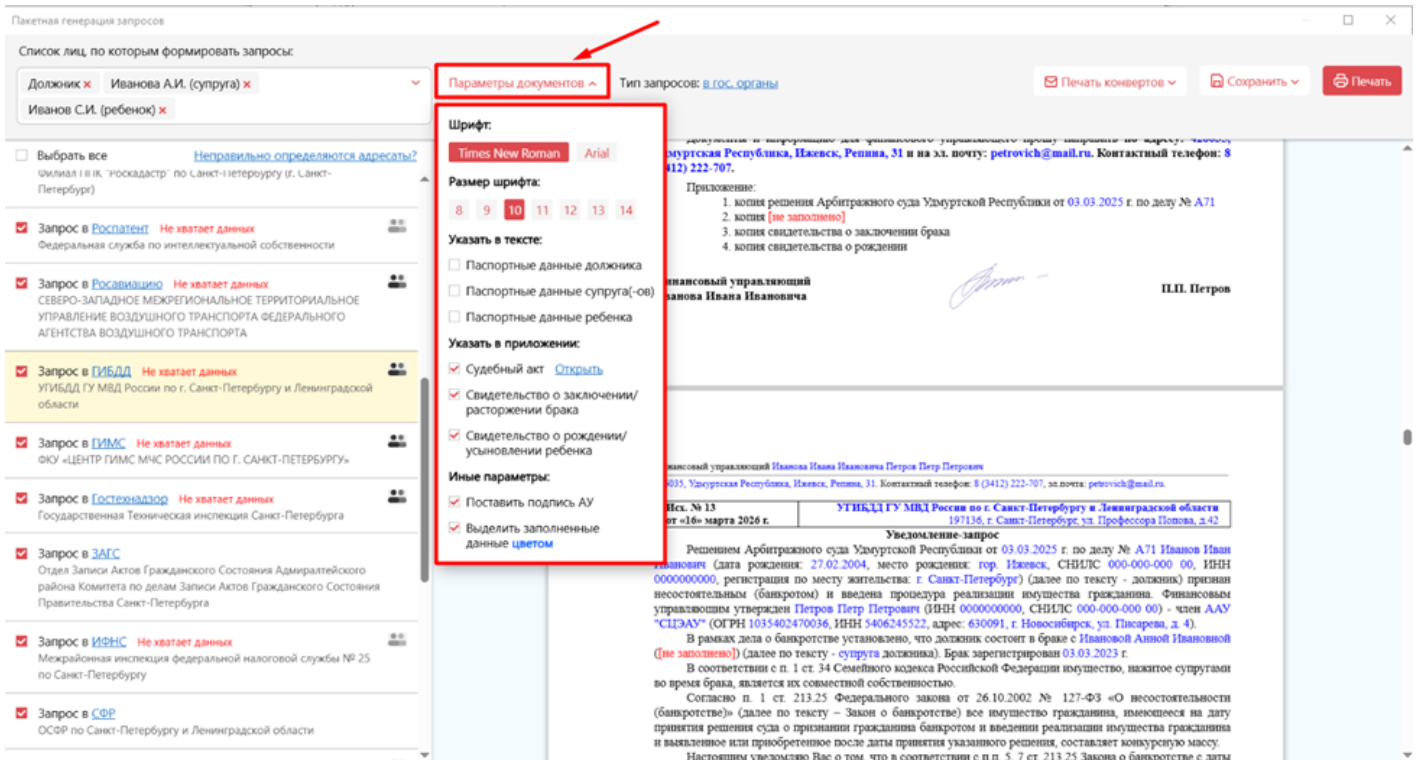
Пакетная генерация запросов

Список лиц, по которым формировать запросы:

Должник × Иванова А.И. (супруга) × Иванов С.И. (ребенок) ×

Параметры документов ^ Тип запросов: в гос. органы

Печать конвертов Сохранить Печать

Выбрать все Неправильно определяются адресаты?

Филиал ППК "Роскадастр" по Санкт-Петербургу (г. Санкт-Петербург)

Запрос в Роспатент Не хватает данных
Федеральная служба по интеллектуальной собственности

Запрос в Росавиацию Не хватает данных
СЕВЕРО-ЗАПАДНОЕ МЕЖРЕГИОНАЛЬНОЕ ТЕРРИТОРИАЛЬНОЕ УПРАВЛЕНИЕ ВОЗДУШНОГО ТРАНСПОРТА ФЕДЕРАЛЬНОГО АГЕНТСТВА ВОЗДУШНОГО ТРАНСПОРТА

Запрос в ГИБДД Не хватает данных
УГИБДД ГУ МВД России по г. Санкт-Петербургу и Ленинградской области

Запрос в ГИМС Не хватает данных
ФКУ «ЦЕНТР ГИМС МЧС РОССИИ ПО Г. САНКТ-ПЕТЕРБУРГУ»

Запрос в Гостехнадзор Не хватает данных
Государственная Техническая инспекция Санкт-Петербурга

Запрос в ЗАГС
Отдел Записи Актов Гражданского Состояния Адмиралтейского района Комитета по делам Записи Актов Гражданского Состояния Правительства Санкт-Петербурга

Запрос в ИФНС Не хватает данных
Межрайонная инспекция федеральной налоговой службы № 25 по Санкт-Петербургу

Запрос в СФР
ОСФР по Санкт-Петербургу и Ленинградской области

Шрифт:
Times New Roman Arial
Размер шрифта:
8 9 10 11 12 13 14
Указать в тексте:
Паспортные данные должника
Паспортные данные супруга(-ов)
Паспортные данные ребенка
Указать в приложении:
Судебный акт Открыть
Свидетельство о заключении/расторжении брака
Свидетельство о рождении/усыновлении ребенка
Иные параметры:
Поставить подпись АУ
Выделить заполненные данные цветом

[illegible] Удмуртская Республика, Ижевск, Репина, 31 и на эл. почту: petrovich@mail.ru. Контактный телефон: 8 (3412) 222-707.

Приложение:
1. копия решения Арбитражного суда Удмуртской Республики от 03.03.2025 г. по делу № А71
2. копия [не заполнено]
3. копия свидетельства о заключении брака
4. копия свидетельства о рождении

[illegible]инансовый управляющий
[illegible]ванова Ивана Ивановича П.П. Петров

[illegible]нансовый управляющий Иванова Ивана Ивановича Петров Петр Петрович
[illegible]035, Удмуртская Республика, Ижевск, Репина, 31. Контактный телефон: 8 (3412) 222-707, эл.почта: petrovich@mail.ru.

| Исх. № 13 от «16» марта 2026 г. | УГИБДД ГУ МВД России по г. Санкт-Петербургу и Ленинградской области 197136, г. Санкт-Петербург, ул. Профессора Попова, д.42 |
|---|---|

Уведомление-запрос

Решением Арбитражного суда Удмуртской Республики от 03.03.2025 г. по делу № А71 Иванов Иван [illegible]ванович (дата рождения: 27.02.2004, место рождения: гор. Ижевск, СНИЛС 000-000-000 00, ИНН 0000000000, регистрация по месту жительства: г. Санкт-Петербург) (далее по тексту - должник) признан несостоятельным (банкротом) и введена процедура реализации имущества гражданина. Финансовым управляющим утвержден Петров Петр Петрович (ИНН 0000000000, СНИЛС 000-000-000 00) - член ААУ "СЦЭАУ" (ОГРН 1035402470036, ИНН 5406245522, адрес: 630091, г. Новосибирск, ул. Писарева, д. 4).

В рамках дела о банкротстве установлено, что должник состоит в браке с Ивановой Анной Ивановной ([не заполнено]) (далее по тексту - супруга должника). Брак зарегистрирован 03.03.2023 г.

В соответствии с п. 1 ст. 34 Семейного кодекса Российской Федерации имущество, нажитое супругами во время брака, является их совместной собственностью.

Согласно п. 1 ст. 213.25 Федерального закона от 26.10.2002 № 127-ФЗ «О несостоятельности (банкротстве)» (далее по тексту – Закон о банкротстве) все имущество гражданина, имеющееся на дату принятия решения суда о признании гражданина банкротом и введении реализации имущества гражданина и выявленное или приобретенное после даты принятия указанного решения, составляет конкурсную массу.

Настоящим уведомляю Вас о том, что в соответствии с п. 5, 7 ст. 213.25 Закона о банкротстве с даты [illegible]